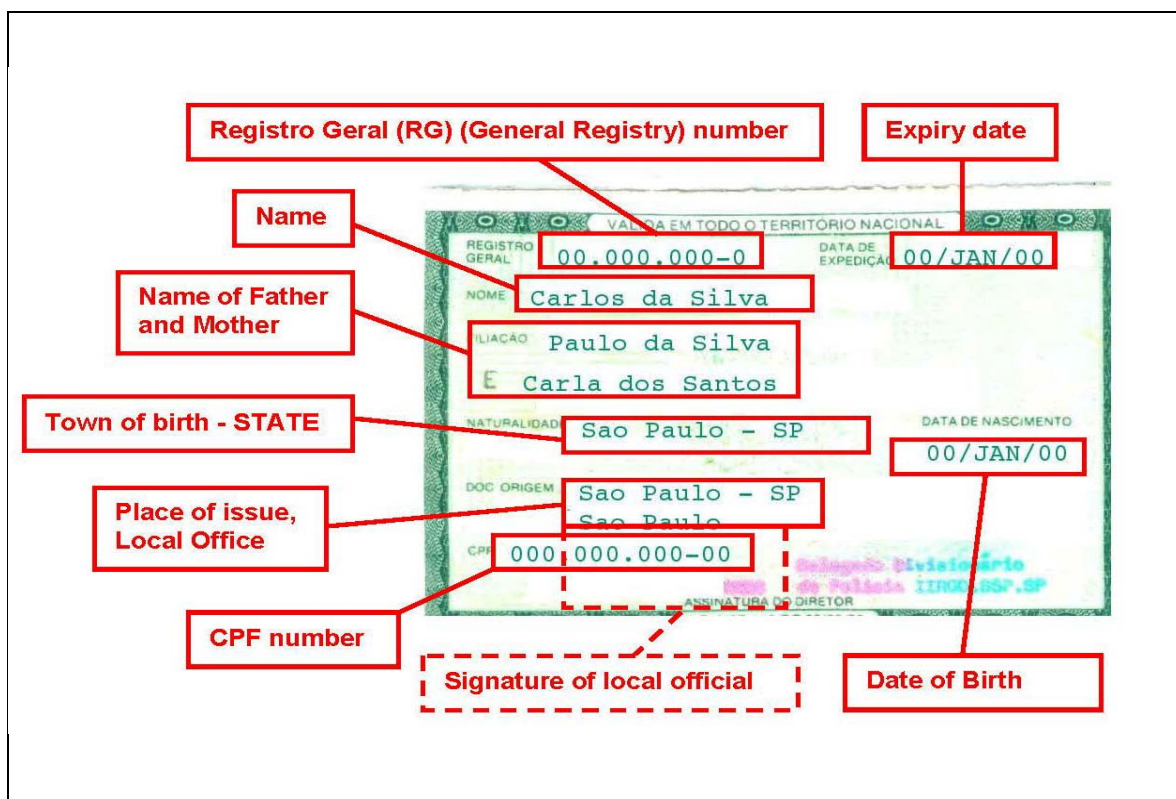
Registro Geral (RG) (General Registry) number

Expiry date

Name

Name of Father and Mother

VALIDA EM TODO O TERRITÓRIO NACIONAL

REGISTRO GERAL 00.000.000-0

DATA DE EXPEDIÇÃO 00/JAN/00

NOME Carlos da Silva

FILIAÇÃO Paulo da Silva

E Carla dos Santos

Town of birth - STATE

NATURALIDADE Sao Paulo - SP

DATA DE NASCIMENTO 00/JAN/00

DOC ORIGEM Sao Paulo - SP

Sao Paulo

Place of issue, Local Office

CPF 000.000.000-00

Delegado Divisionário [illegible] de Polícia IIRGD.SSP.SP

ASSINATURA DO DIRETOR

CPF number

Signature of local official

Date of Birth